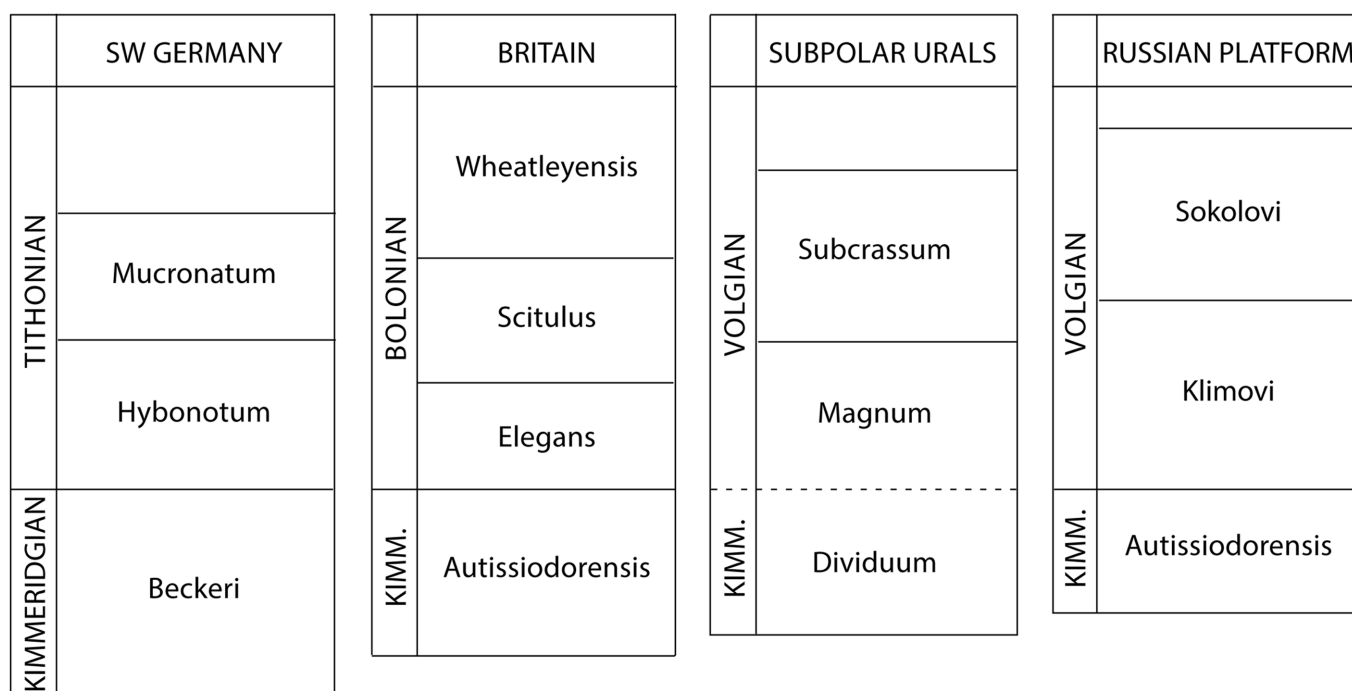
| | SW GERMANY |
|---|---|
| TITHONIAN | |
| | Mucronatum |
| | Hybonotum |
| KIMMERIDGIAN | Beckeri |

| | BRITAIN |
|---|---|
| BOLONIAN | Wheatleyensis |
| | Scitulus |
| | Elegans |
| KIMM. | Autissiodorensis |

| | SUBPOLAR URALS |
|---|---|
| VOLGIAN | |
| | Subcrassum |
| | Magnum |
| KIMM. | Dividuum |

| | RUSSIAN PLATFORM |
|---|---|
| VOLGIAN | |
| | Sokolovi |
| | Klimovi |
| KIMM. | Autissiodorensis |